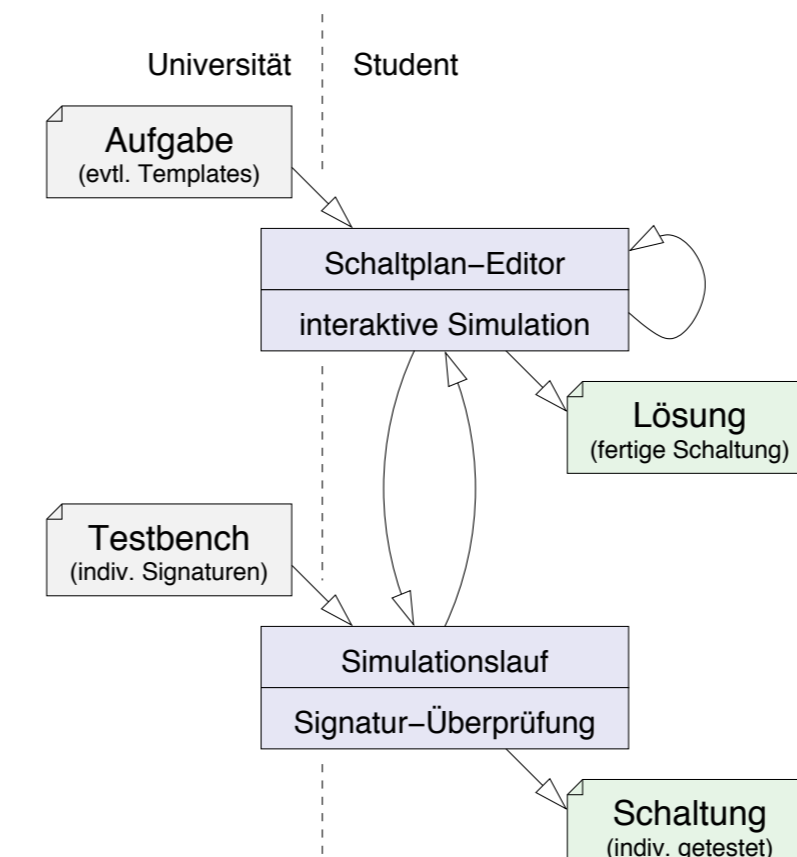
Universität

Student

Aufgabe
(evtl. Templates)

Schaltplan−Editor

interaktive Simulation

Lösung
(fertige Schaltung)

Testbench
(indiv. Signaturen)

Simulationslauf

Signatur−Überprüfung

Schaltung
(indiv. getestet)